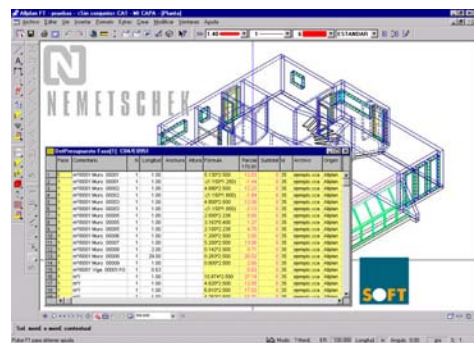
Allplan FT - pruebas - <Sin conjunto: CAT - 46 CAPA - [Planta]

Archivo Editar Ver Insertar Formato Extras Crear Modificar Ventana Ayuda

1:40 ESTANDAR

NEMETSCHEK

SoftPresupuesto Fase[1] CDA/E/0053

| Paso | Comentario | N | Longitud | Anchura | Altura | Fórmula | Parcial | Subtotal | Ud | Archivo | Origen |
|---|---|---|---|---|---|---|---|---|---|---|---|
| | m*00001 Muro 00001 | 1 | 1.00 | | | 6.13P2.500 | | | m | ejemplo.cca | Allplan |
| | m*00001 Muro 00001 | 1 | 1.00 | | | (2.15P1.000) | | | m | ejemplo.cca | Allplan |
| | m*00001 Muro 00001 | 1 | 1.00 | | | 4.88P2.500 | | | m | ejemplo.cca | Allplan |
| | m*00001 Muro 00001 | 1 | 1.00 | | | 4.00P2.500 | | | m | ejemplo.cca | Allplan |
| | m*00001 Muro 00001 | 1 | 1.00 | | | 4.80P2.500 | | | m | ejemplo.cca | Allplan |
| | m*00001 Muro 00001 | 1 | 1.00 | | | (2.15P1.000) | | | m | ejemplo.cca | Allplan |
| | m*00001 Muro 00001 | 1 | 1.00 | | | 2.00P2.236 | | | m | ejemplo.cca | Allplan |
| | m*00001 Muro 00001 | 1 | 1.00 | | | 1.93P2.500 | | | m | ejemplo.cca | Allplan |
| | m*00001 Muro 00001 | 1 | 1.00 | | | 2.00P2.236 | | | m | ejemplo.cca | Allplan |
| | m*00001 Muro 00001 | 1 | 1.00 | | | 1.20P2.500 | | | m | ejemplo.cca | Allplan |
| | m*00001 Muro 00001 | 1 | 1.00 | | | 5.20P2.500 | | | m | ejemplo.cca | Allplan |
| | m*00001 Muro 00001 | 1 | 2.00 | | | 0.14P2.500 | | | m | ejemplo.cca | Allplan |
| | m*00001 Muro 00001 | 1 | 29.00 | | | 6.29P2.500 | | | m | ejemplo.cca | Allplan |
| | m*00001 Muro 00001 | 1 | 1.00 | | | 6.00P2.500 | | | m | ejemplo.cca | Allplan |
| | m*00007 Viga 00001 F0 | 1 | 0.63 | | | | | | m | ejemplo.cca | Allplan |
| | m*1 | 1 | 1.00 | | | 10.97P2.500 | | | m | ejemplo.cca | Allplan |
| | m*1 | 1 | 1.00 | | | 4.80P2.500 | | | m | ejemplo.cca | Allplan |
| | m*1 | 1 | 1.00 | | | 4.80P2.500 | | | m | ejemplo.cca | Allplan |

SOFT

Sel: mod: x mod: contextual

Pulse F1 para obtener ayuda